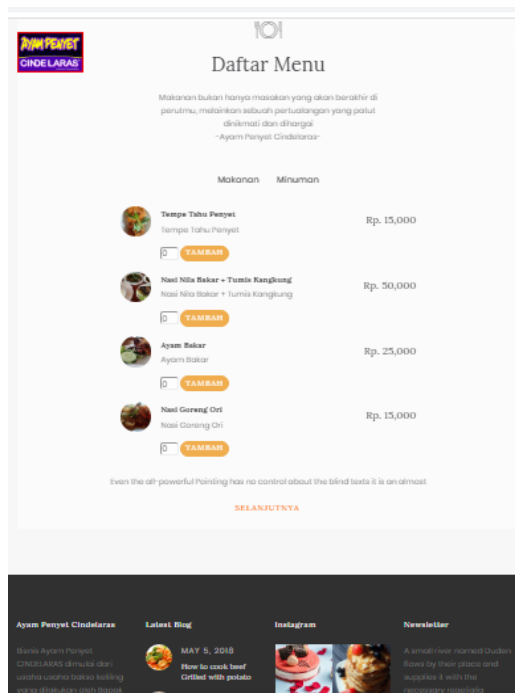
AYAM PENYET
CINDELARAS

Daftar Menu

Makanan bukan hanya masakan yang akan berakhir di perutmu, melainkan sebuah petualangan yang patut dinikmati dan dihargai
-Ayam Penyet Cindelaras-

Makanan Minuman

Tempe Tahu Penyet
Tempe Tahu Penyet
Rp. 15,000
0 TAMBAH

Nasi Nila Bakar + Tumis Kangkung
Nasi Nila Bakar + Tumis Kangkung
Rp. 50,000
0 TAMBAH

Ayam Bakar
Ayam Bakar
Rp. 25,000
0 TAMBAH

Nasi Goreng Ori
Nasi Goreng Ori
Rp. 15,000
0 TAMBAH

Even the all-powerful Pointing has no control about the blind texts it is an almost

SELANJUTNYA

Ayam Penyet Cindelaras
Bisnis Ayam Penyet CINDELARAS dimulai dari usaha usaha bazar keliling yang dilakukan oleh Bapak

Latest Blog
MAY 5, 2018
How to cook beef Grilled with potato

Instagram

Newsletter
A small river named Duden flows by their place and supplies it with the necessary regelialia